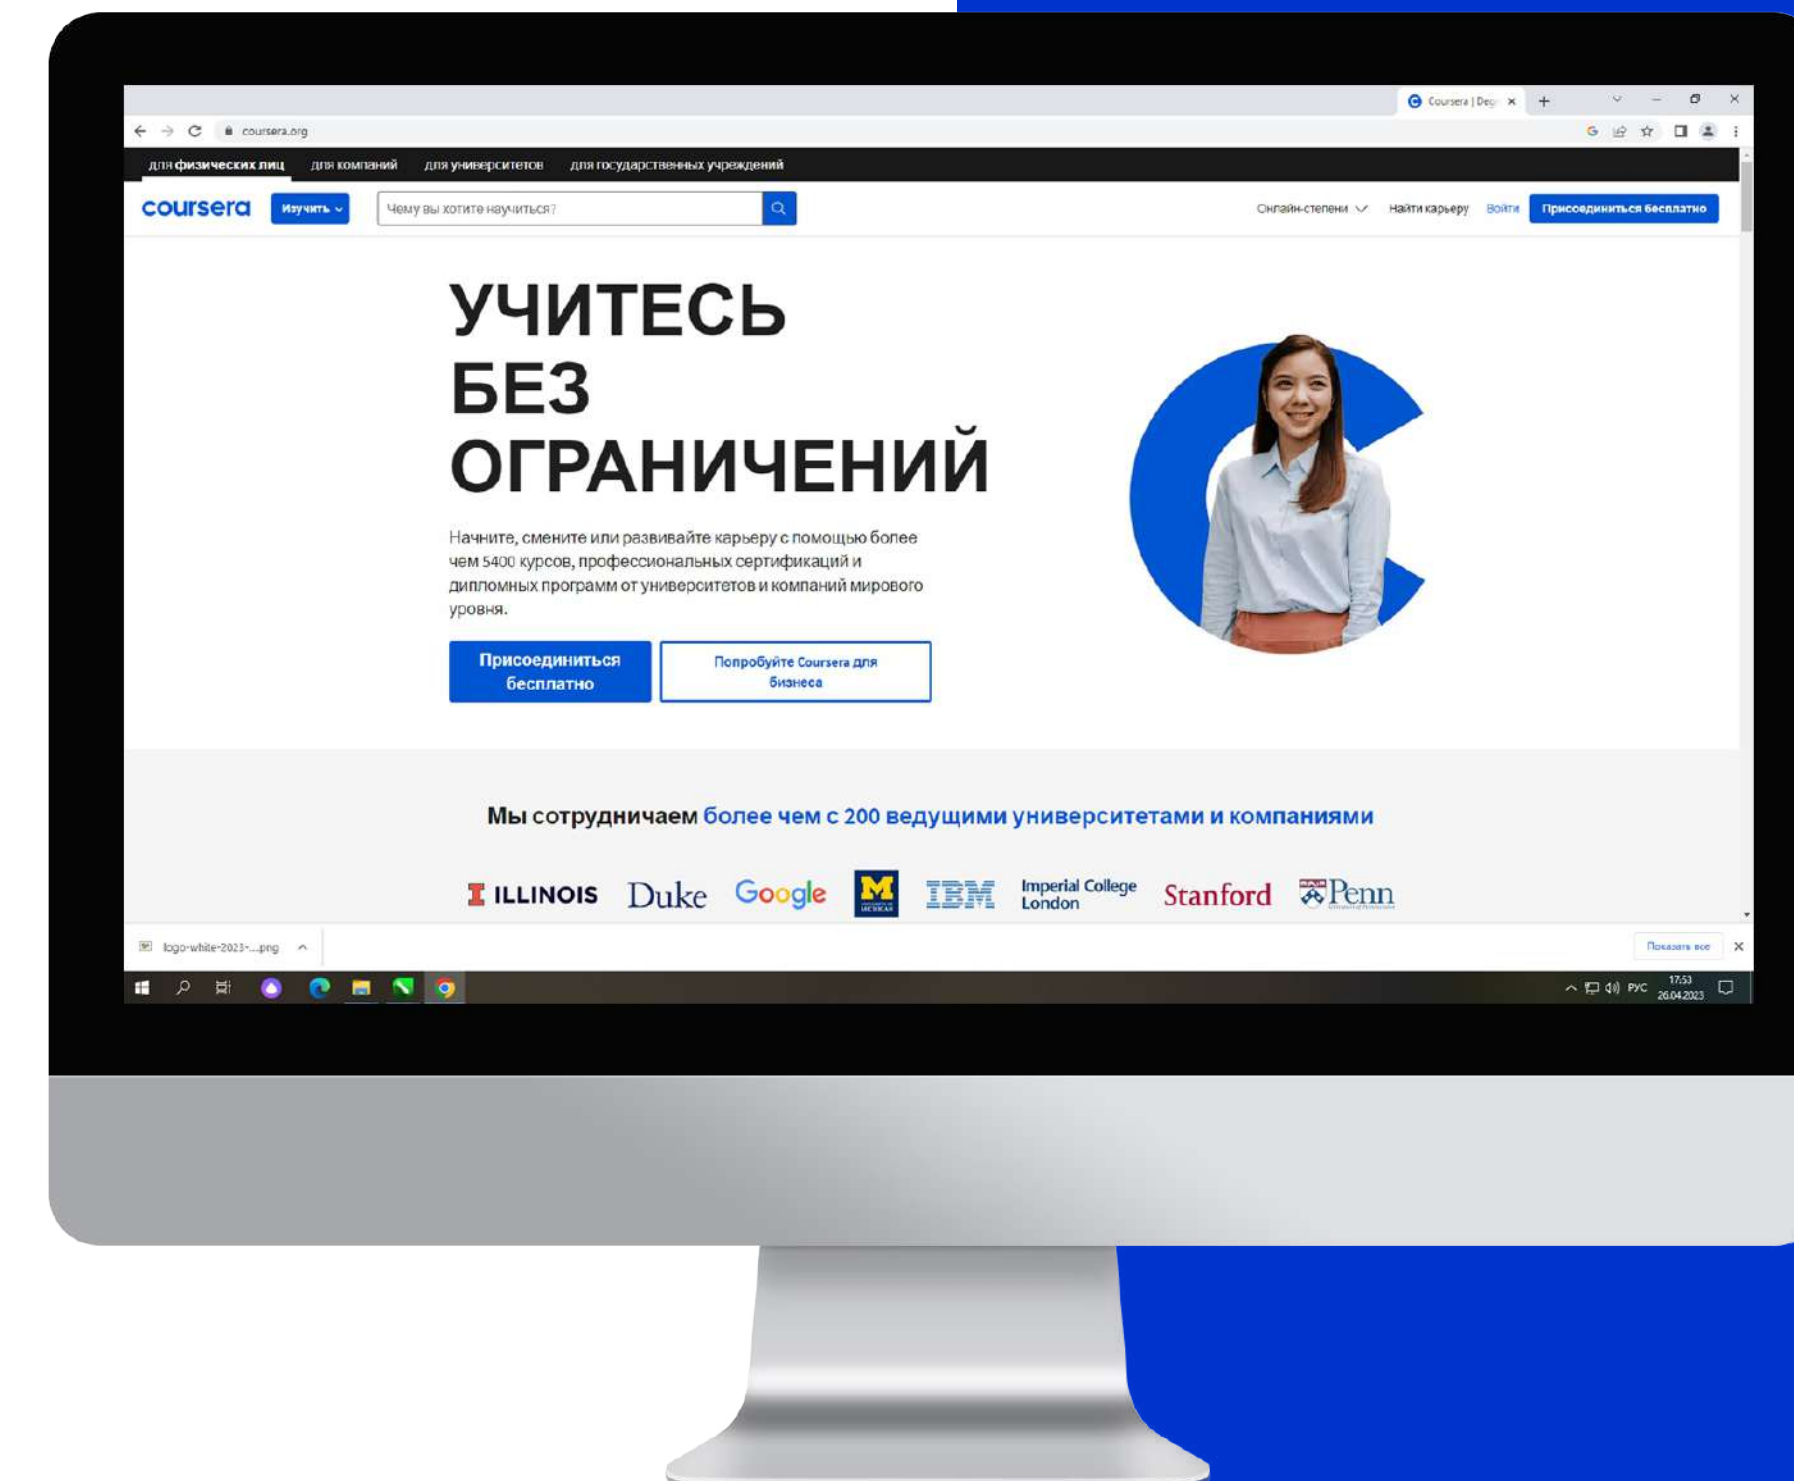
Coursera | Deg

coursera.org

для физических лиц для компаний для университетов для государственных учреждений

coursera Изучить

Чему вы хотите научиться?

Онлайн-степени Найти карьеру Войти Присоединиться бесплатно

УЧИТЕСЬ БЕЗ ОГРАНИЧЕНИЙ

Начните, смените или развивайте карьеру с помощью более чем 5400 курсов, профессиональных сертификаций и дипломных программ от университетов и компаний мирового уровня.

Присоединиться бесплатно

Попробуйте Coursera для бизнеса

Мы сотрудничаем более чем с 200 ведущими университетами и компаниями

ILLINOIS Duke Google M IBM Imperial College London Stanford Penn

logo-white-2023-...png

Показать все

РУС 17:53 26.04.2023